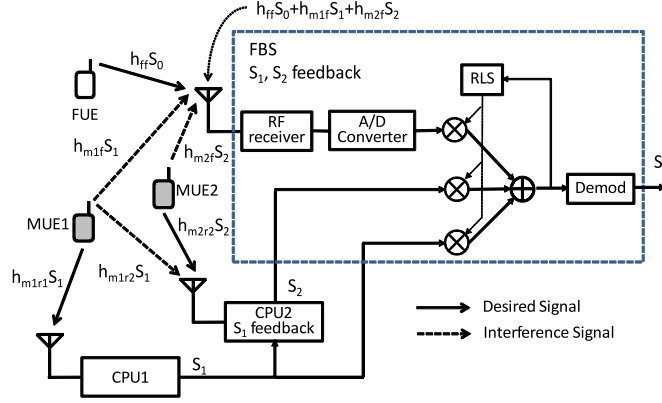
$h_{ff}S_0+h_{m1f}S_1+h_{m2f}S_2$

$h_{ff}S_0$

FUE

FBS

$S_1$, $S_2$ feedback

RLS

RF receiver

A/D Converter

Demod

S

$h_{m1f}S_1$

$h_{m2f}S_2$

MUE2

MUE1

$h_{m2r2}S_2$

$h_{m1r1}S_1$

$h_{m1r2}S_1$

$S_2$

CPU2 $S_1$ feedback

Desired Signal

Interference Signal

CPU1

$S_1$